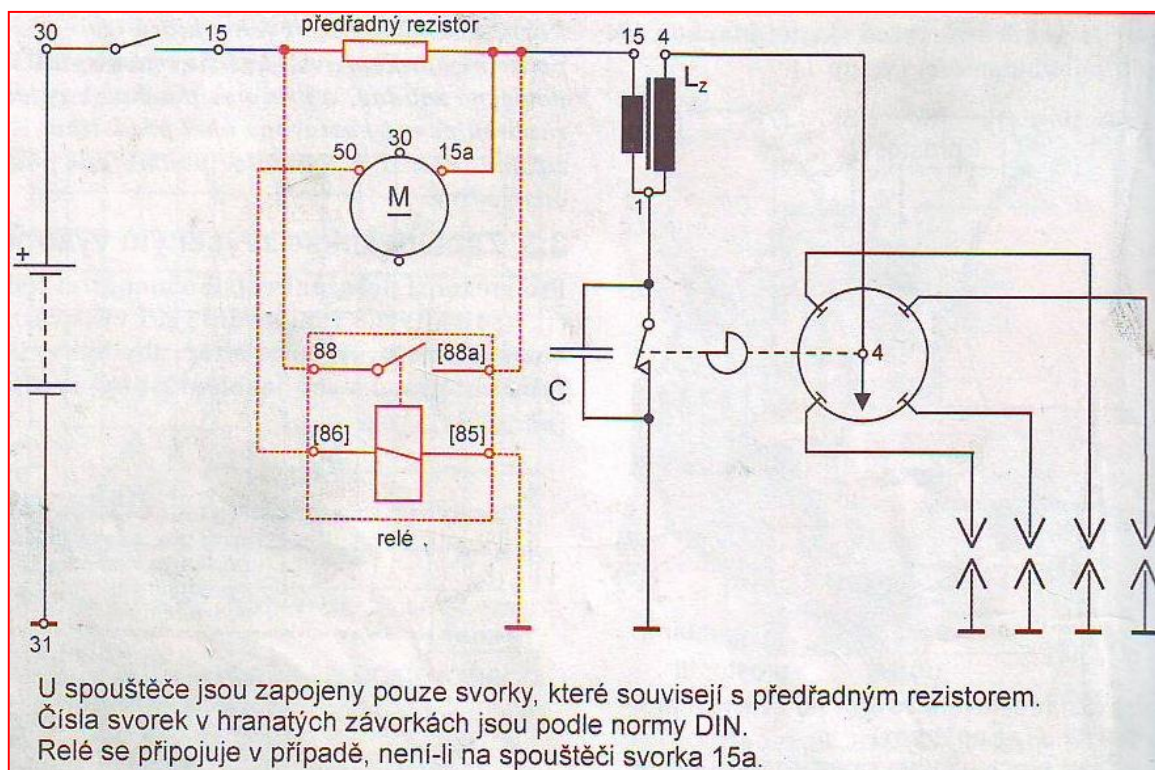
30
15
předřadný rezistor
15
4
$L_z$
50
30
15a
M
1
+
88
[88a]
C
4
[86]
[85]
relé
31

U spouštěče jsou zapojeny pouze svorky, které souvisejí s předřadným rezistorem.
Čísla svorek v hranatých závorkách jsou podle normy DIN.
Relé se připojuje v případě, není-li na spouštěči svorka 15a.